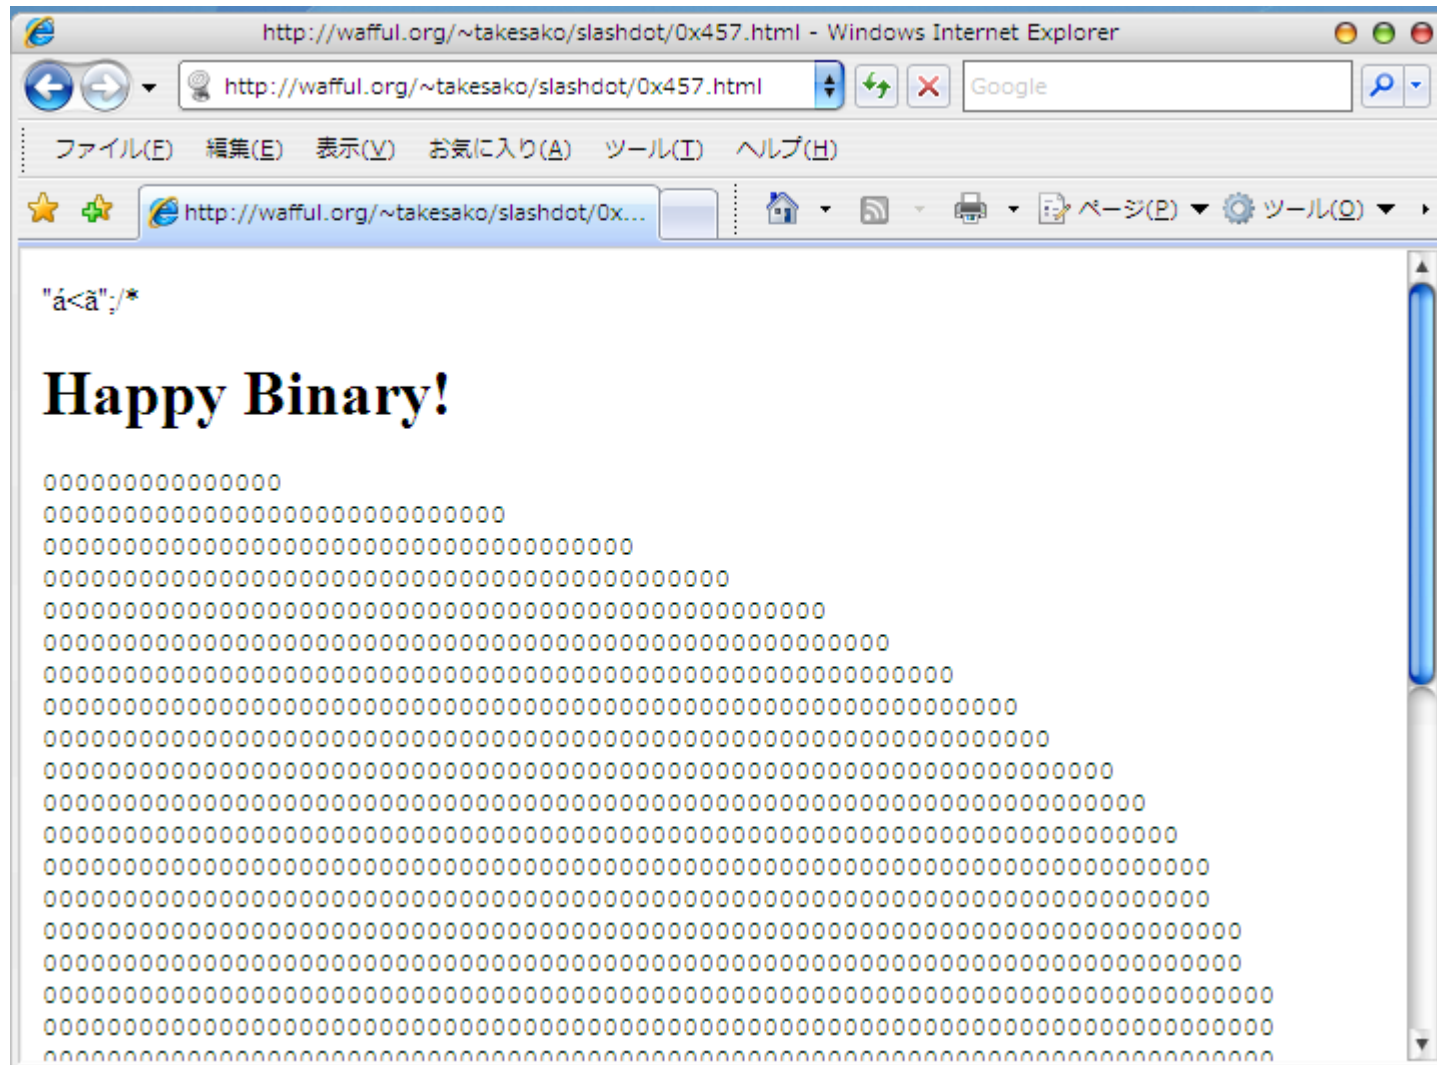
http://wafful.org/~takesako/slashdot/0x457.html - Windows Internet Explorer

http://wafful.org/~takesako/slashdot/0x457.html

Google

ファイル(F) 編集(E) 表示(V) お気に入り(A) ツール(T) ヘルプ(H)

http://wafful.org/~takesako/slashdot/0x...

ページ(P) ツール(O)

"á<ã";/*

Happy Binary!

000000000000000
00000000000000000000000000000
0000000000000000000000000000000000000
0000000000000000000000000000000000000000000
0000000000000000000000000000000000000000000000000
00000000000000000000000000000000000000000000000000000
000000000000000000000000000000000000000000000000000000000
0000000000000000000000000000000000000000000000000000000000000
000000000000000000000000000000000000000000000000000000000000000
0000000000000000000000000000000000000000000000000000000000000000000
000000000000000000000000000000000000000000000000000000000000000000000
00000000000000000000000000000000000000000000000000000000000000000000000
0000000000000000000000000000000000000000000000000000000000000000000000000
0000000000000000000000000000000000000000000000000000000000000000000000000
000000000000000000000000000000000000000000000000000000000000000000000000000
000000000000000000000000000000000000000000000000000000000000000000000000000
00000000000000000000000000000000000000000000000000000000000000000000000000000
00000000000000000000000000000000000000000000000000000000000000000000000000000
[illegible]